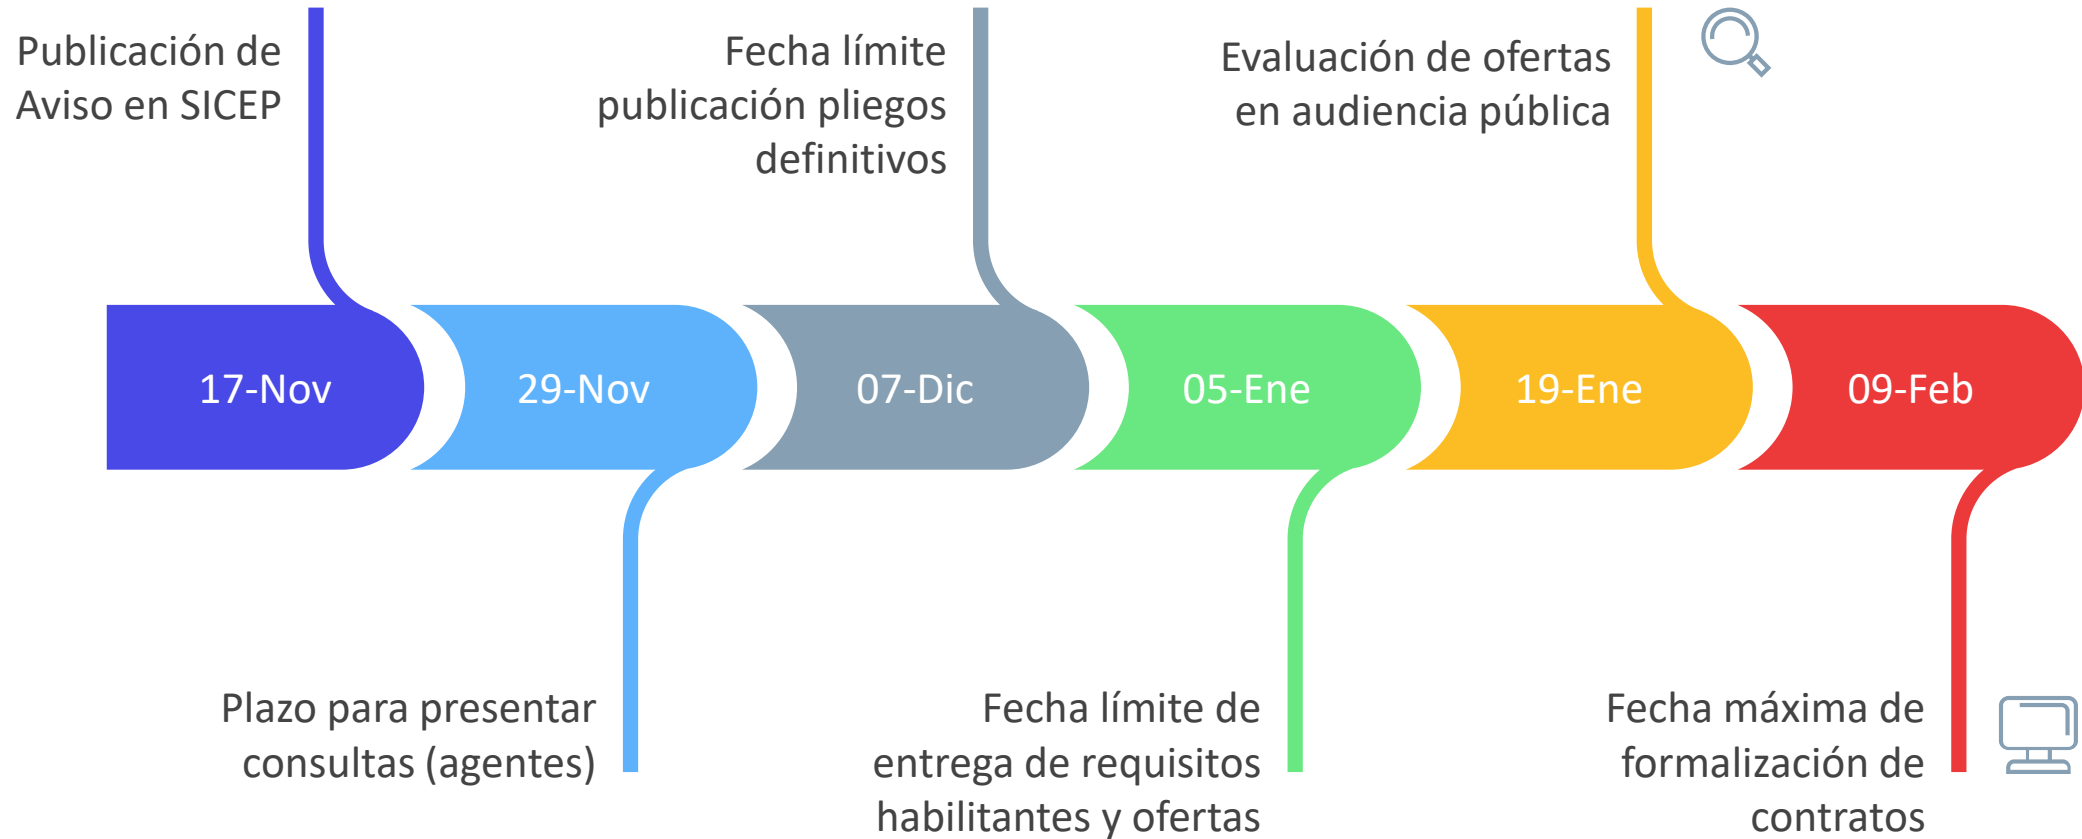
Publicación de Aviso en SICEP

Fecha límite publicación pliegos definitivos

Evaluación de ofertas en audiencia pública

17-Nov

29-Nov

07-Dic

05-Ene

19-Ene

09-Feb

Plazo para presentar consultas (agentes)

Fecha límite de entrega de requisitos habilitantes y ofertas

Fecha máxima de formalización de contratos